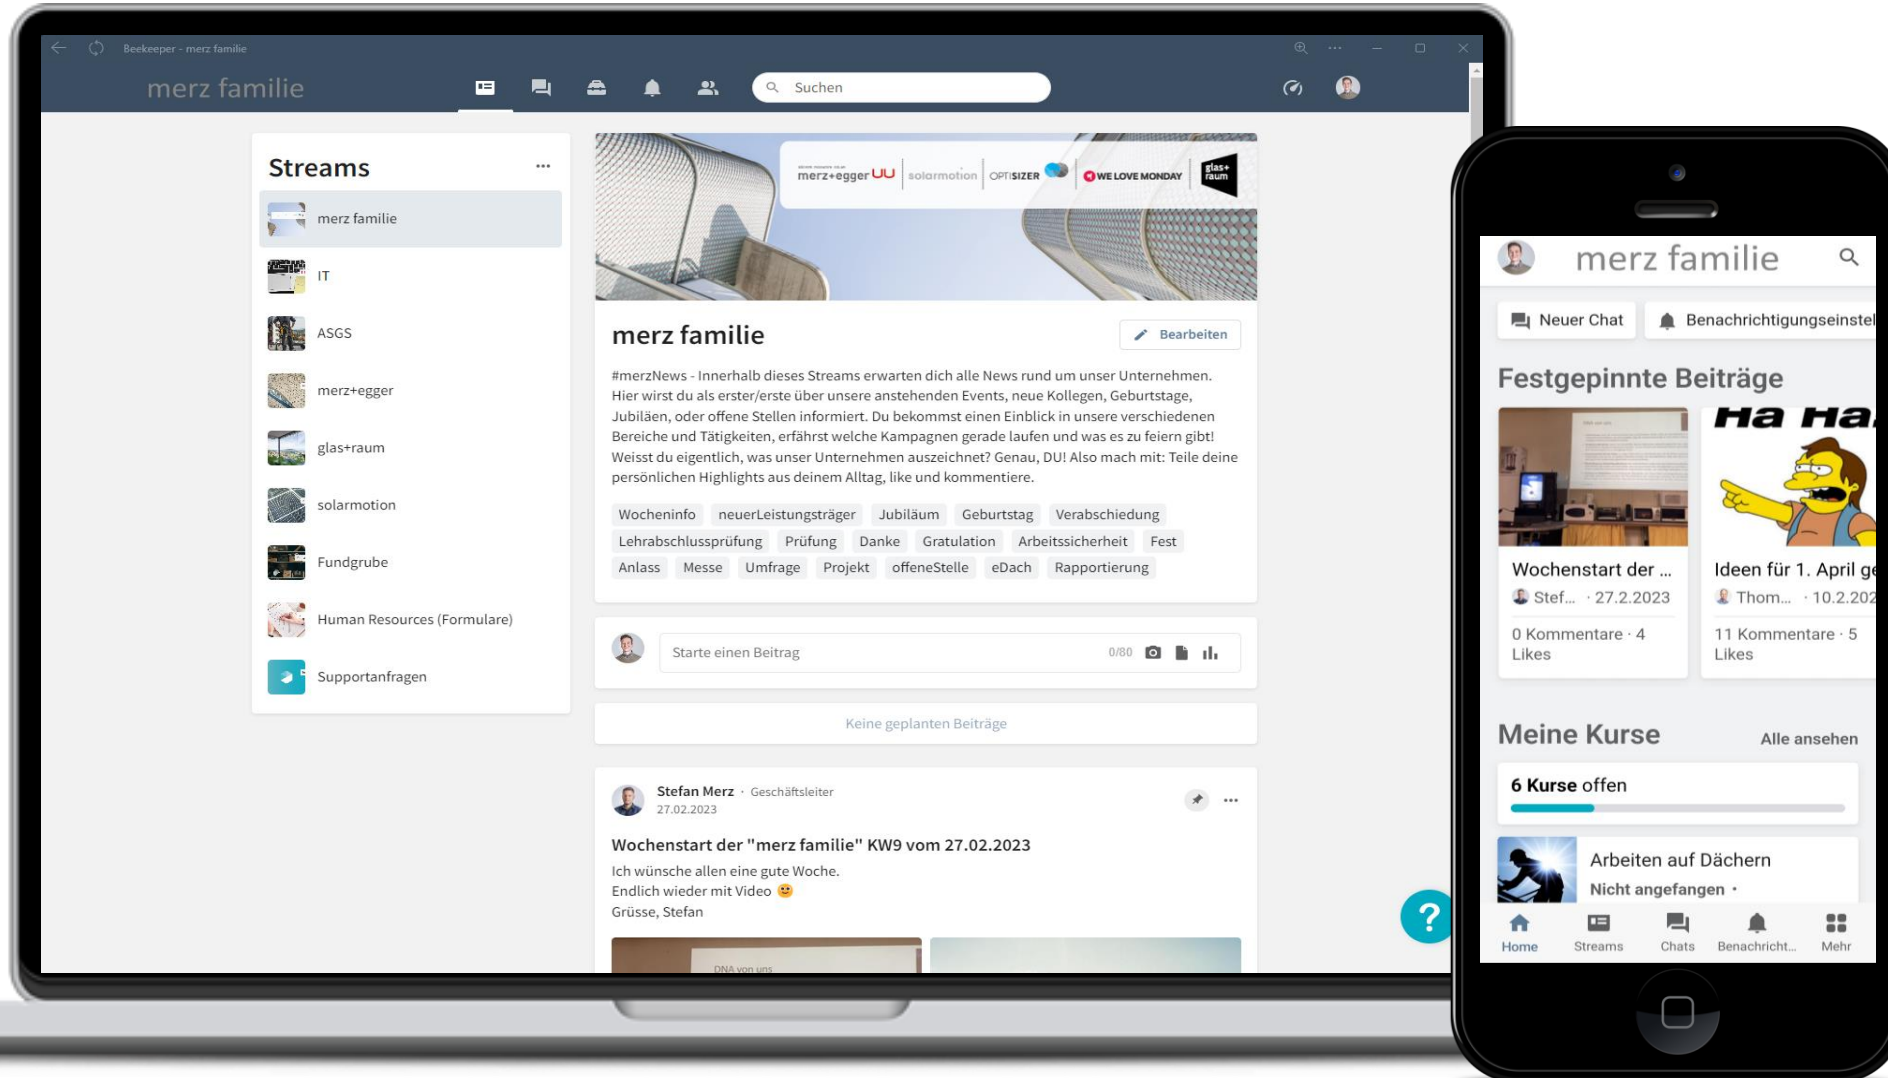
Beekeeper - merz familie

merz familie

Suchen

Streams ...

merz familie
IT
ASGS
merz+egger
glas+raum
solarmotion
Fundgrube
Human Resources (Formulare)
Supportanfragen

merz+egger UU | solarmotion | OPTISIZER | WE LOVE MONDAY | glas+raum

merz familie

Bearbeiten

#merzNews - Innerhalb dieses Streams erwarten dich alle News rund um unser Unternehmen. Hier wirst du als erster/erste über unsere anstehenden Events, neue Kollegen, Geburtstage, Jubiläen, oder offene Stellen informiert. Du bekommst einen Einblick in unsere verschiedenen Bereiche und Tätigkeiten, erfährst welche Kampagnen gerade laufen und was es zu feiern gibt! Weisst du eigentlich, was unser Unternehmen auszeichnet? Genau, DU! Also mach mit: Teile deine persönlichen Highlights aus deinem Alltag, like und kommentiere.

Wocheninfo neuerLeistungsträger Jubiläum Geburtstag Verabschiedung Lehrabschlussprüfung Prüfung Danke Gratulation Arbeitssicherheit Fest Anlass Messe Umfrage Projekt offeneStelle eDach Rapportierung

Starte einen Beitrag 0/80

Keine geplanten Beiträge

Stefan Merz · Geschäftsleiter
27.02.2023

Wochenstart der "merz familie" KW9 vom 27.02.2023
Ich wünsche allen eine gute Woche.
Endlich wieder mit Video 😊
Grüsse, Stefan

DNA von uns

?

merz familie

Neuer Chat Benachrichtigungseinstel

Festgepinnte Beiträge

Ha Ha

Wochenstart der ...
Stef... · 27.2.2023
0 Kommentare · 4 Likes

Ideen für 1. April ge
Thom... · 10.2.202
11 Kommentare · 5 Likes

Meine Kurse Alle ansehen

6 Kurse offen

Arbeiten auf Dächern
Nicht angefangen ·

Home Streams Chats Benachricht... Mehr